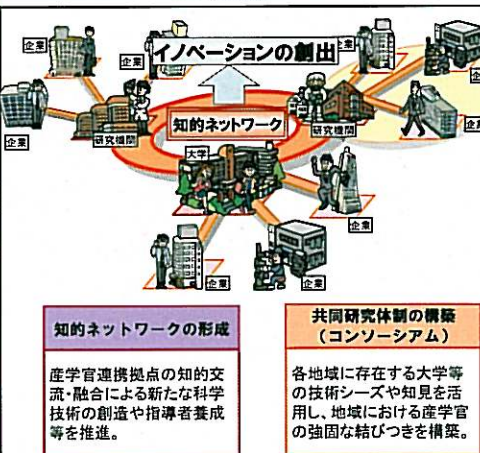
イノベーションの創出

企業

企業

企業

企業

企業

企業

企業

研究機関

研究機関

知的ネットワーク

大学

知的ネットワークの形成

産学官連携拠点の知的交流・融合による新たな科学技術の創造や指導者養成等を推進。

共同研究体制の構築
（コンソーシアム）

各地域に存在する大学等の技術シーズや知見を活用し、地域における産学官の強固な結びつきを構築。